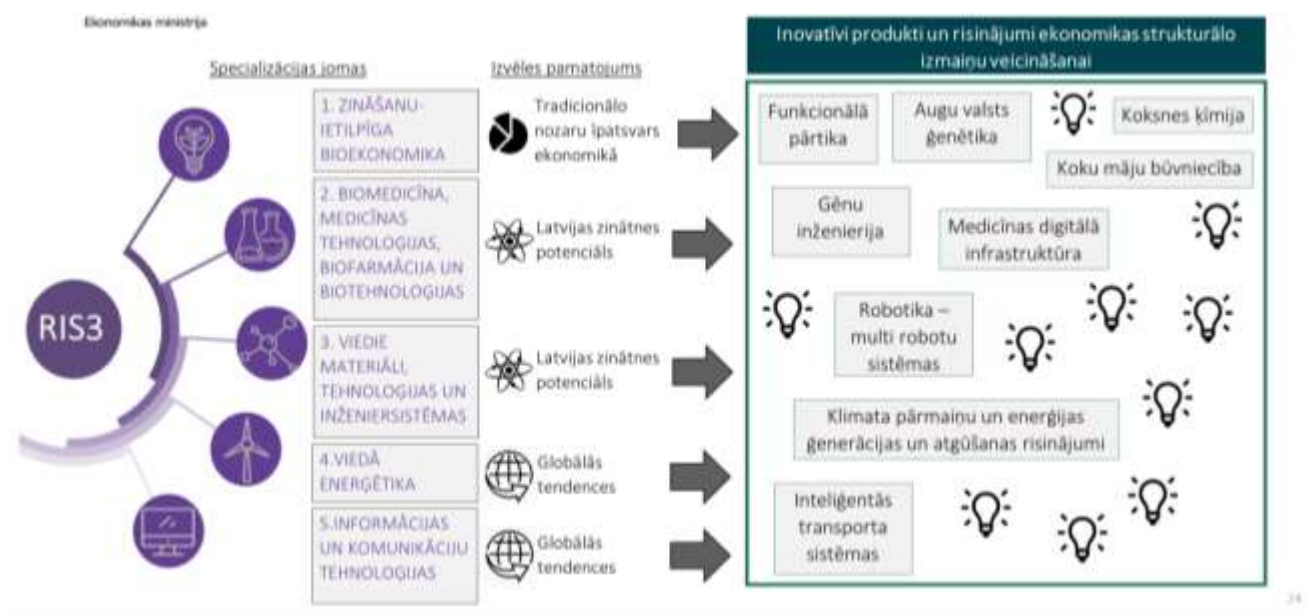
Ekonomikas ministrija

Specializācijas jomas

Izvēles pamatojums

RIS3

1. ZINĀŠANU-IETILPĪGA BIOEKONOMIKA

Tradicionālo nozaru īpatsvars ekonomikā

2. BIOMEDICĪNA, MEDICĪNAS TEHNOLOĢIJAS, BIOFARMĀCIJA UN BIOTEHNOLOĢIJAS

Latvijas zinātnes potenciāls

3. VIEDIE MATERIĀLI, TEHNOLOĢIJAS UN INŽENIERSISTĒMAS

Latvijas zinātnes potenciāls

4.VIEDĀ ENERĢĒTIKA

Globālās tendences

5.INFORMĀCIJAS UN KOMUNIKĀCIJU TEHNOLOĢIJAS

Globālās tendences

Inovatīvi produkti un risinājumi ekonomikas strukturālo izmaiņu veicināšanai

Funkcionālā pārtika

Augu valsts ģenētika

Koksnes ķīmija

Koku māju būvniecība

Gēnu inženierija

Medicīnas digitālā infrastruktūra

Robotika – multi robotu sistēmas

Klimata pārmaiņu un enerģijas ģenerācijas un atgūšanas risinājumi

Inteliģentās transporta sistēmas

24